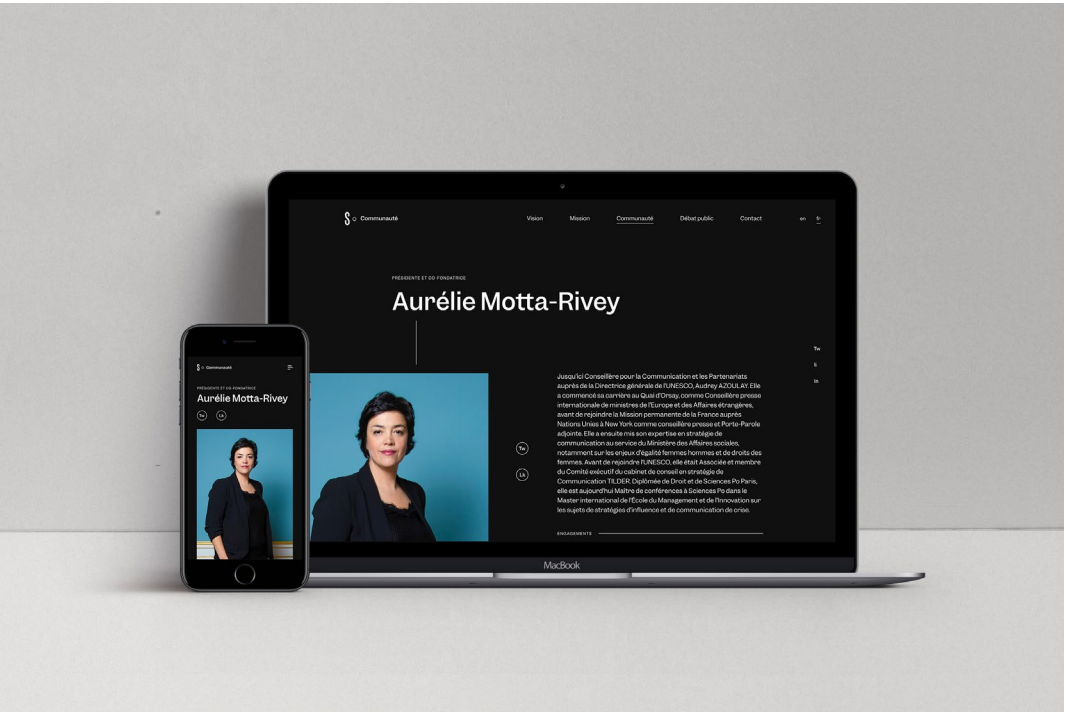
S Communauté

Vision Mission Communauté Débat public Contact

en fr

PRÉSIDENTE ET CO-FONDATRICE

Aurélie Motta-Rivey

Tw
Li
In

Tw
Li

Jusqu'ici Conseillère pour la Communication et les Partenariats auprès de la Directrice générale de l'UNESCO, Audrey AZOULAY. Elle a commencé sa carrière au Quai d'Orsay, comme Conseillère presse internationale de ministres de l'Europe et des Affaires étrangères, avant de rejoindre la Mission permanente de la France auprès Nations Unies à New York comme conseillère presse et Porte-Parole adjointe. Elle a ensuite mis son expertise en stratégie de communication au service du Ministère des Affaires sociales, notamment sur les enjeux d'égalité femmes hommes et de droits des femmes. Avant de rejoindre l'UNESCO, elle était Associée et membre du Comité exécutif du cabinet de conseil en stratégie de Communication TILDER. Diplômée de Droit et de Sciences Po Paris, elle est aujourd'hui Maître de conférences à Sciences Po dans le Master international de l'École du Management et de l'Innovation sur les sujets de stratégies d'influence et de communication de crise.

ENGAGEMENTS

MacBook

S Communauté

PRÉSIDENTE ET CO-FONDATRICE

Aurélie Motta-Rivey

Tw Li